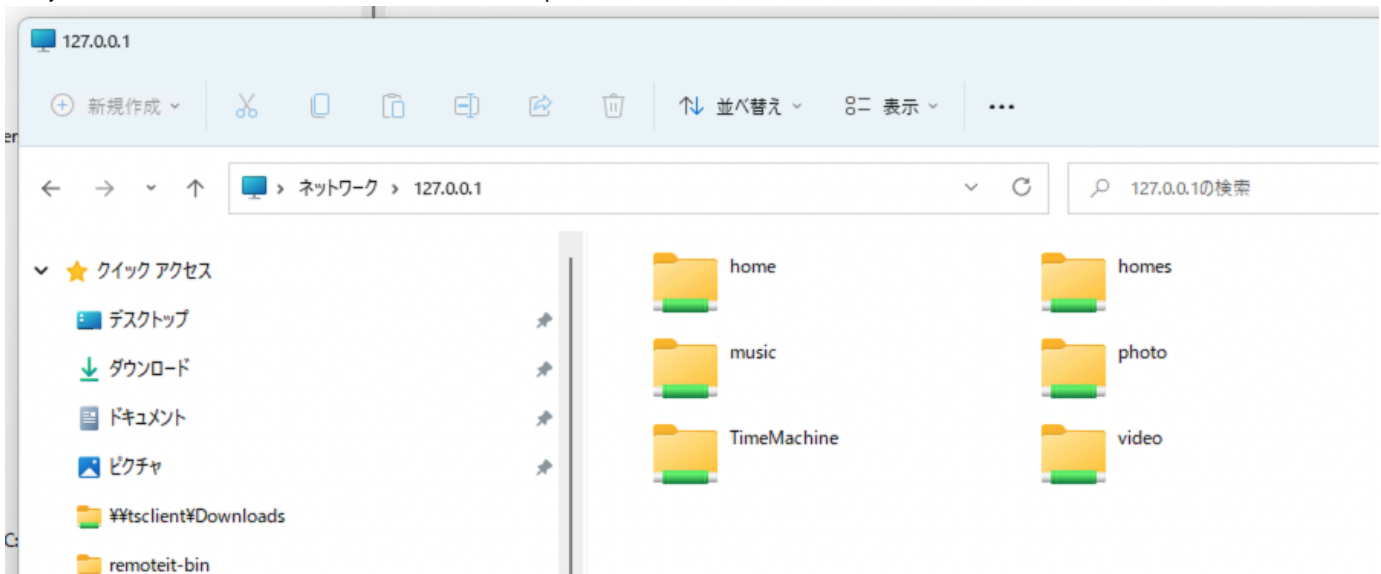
127.0.0.1

新規作成

並べ替え

表示

...

ネットワーク > 127.0.0.1

127.0.0.1の検索

クイック アクセス

デスクトップ

ダウンロード

ドキュメント

ピクチャ

¥¥tsclient¥Downloads

remoteit-bin

home

homes

music

photo

TimeMachine

video